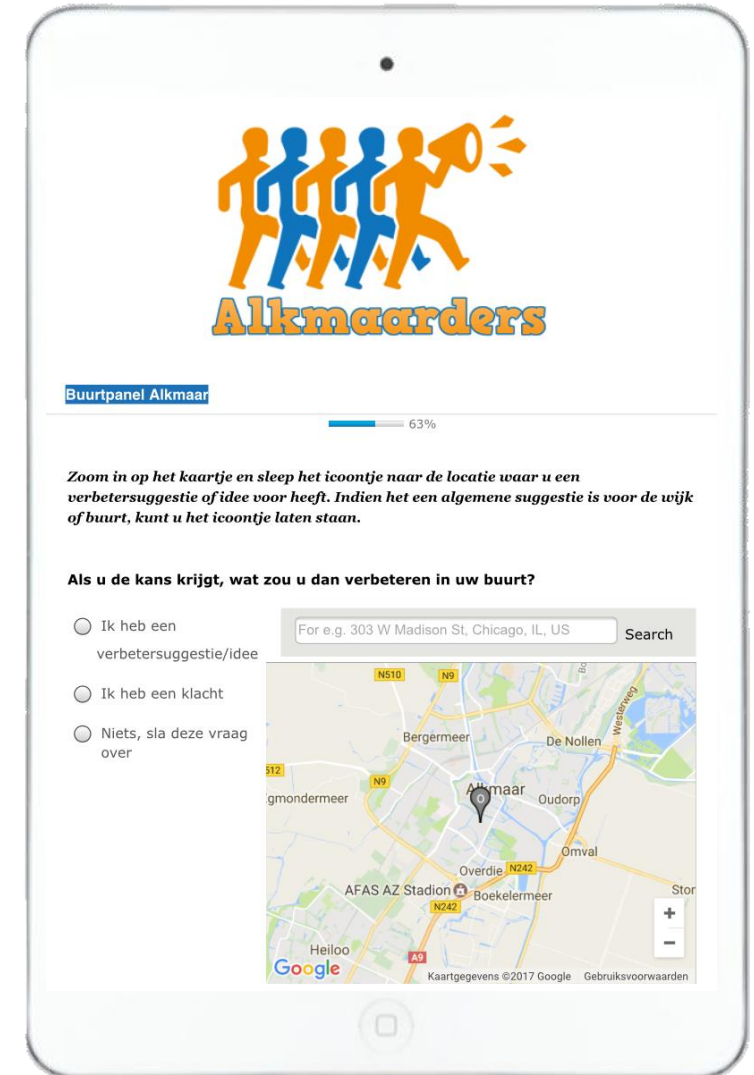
Alkmaarders

Buurtpanel Alkmaar

63%

*Zoom in op het kaartje en sleep het icoontje naar de locatie waar u een verbetersuggestie of idee voor heeft. Indien het een algemene suggestie is voor de wijk of buurt, kunt u het icoontje laten staan.*

**Als u de kans krijgt, wat zou u dan verbeteren in uw buurt?**

Ik heb een verbetersuggestie/idee

Ik heb een klacht

Niets, sla deze vraag over

For e.g. 303 W Madison St, Chicago, IL, US

Search

N510 N9 Westerweg Bergermeer De Nollen 512 N9 gmondermeer Alkmaar Oudorp Omval Overdie N242 AFAS AZ Stadion Boekelermeer N242 Stor Heiloo A9

+
−

Google

Kaartgegevens ©2017 Google Gebruiksvoorwaarden